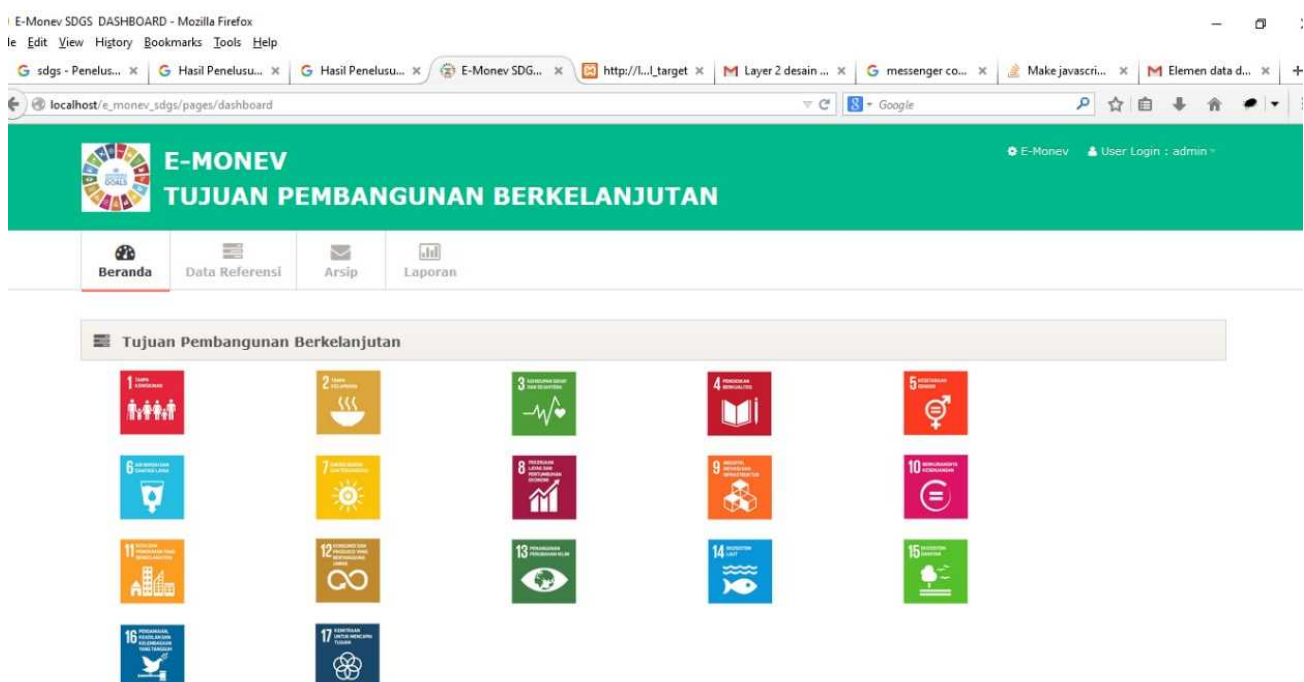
E-Monev SDGS DASHBOARD - Mozilla Firefox
le Edit View History Bookmarks Tools Help

sdgs - Penelus... × | Hasil Penelusu... × | Hasil Penelusu... × | E-Monev SDG... × | http://l...l_target × | Layer 2 desain ... × | messenger co... × | Make javascri... × | Elemen data d... × | +

localhost/e_monev_sdgs/pages/dashboard

Google

E-MONEV
TUJUAN PEMBANGUNAN BERKELANJUTAN

E-Monev   User Login : admin

Beranda   Data Referensi   Arsip   Laporan

Tujuan Pembangunan Berkelanjutan

1 TANPA KEMISKINAN
2 TANPA KELAPARAN
3 KEHIDUPAN SEHAT DAN SEJAHTERA
4 PENDIDIKAN BERKUALITAS
5 KESETARAAN GENDER
6 AIR BERSIH DAN SANITASI LAYAK
7 ENERGI BERSIH DAN TERJANGKAU
8 PEKERJAAN LAYAK DAN PERTUMBUHAN EKONOMI
9 INDUSTRI, INOVASI DAN INFRASTRUKTUR
10 BERKURANGNYA KESENJANGAN
11 KOTA DAN PEMUKIMAN YANG BERKELANJUTAN
12 KONSUMSI DAN PRODUKSI YANG BERTANGGUNG JAWAB
13 PENANGANAN PERUBAHAN IKLIM
14 EKOSISTEM LAUT
15 EKOSISTEM DARATAN
16 PERDAMAIAN, KEADILAN DAN KELEMBAGAAN YANG TANGGUH
17 KEMITRAAN UNTUK MENCAPAI TUJUAN